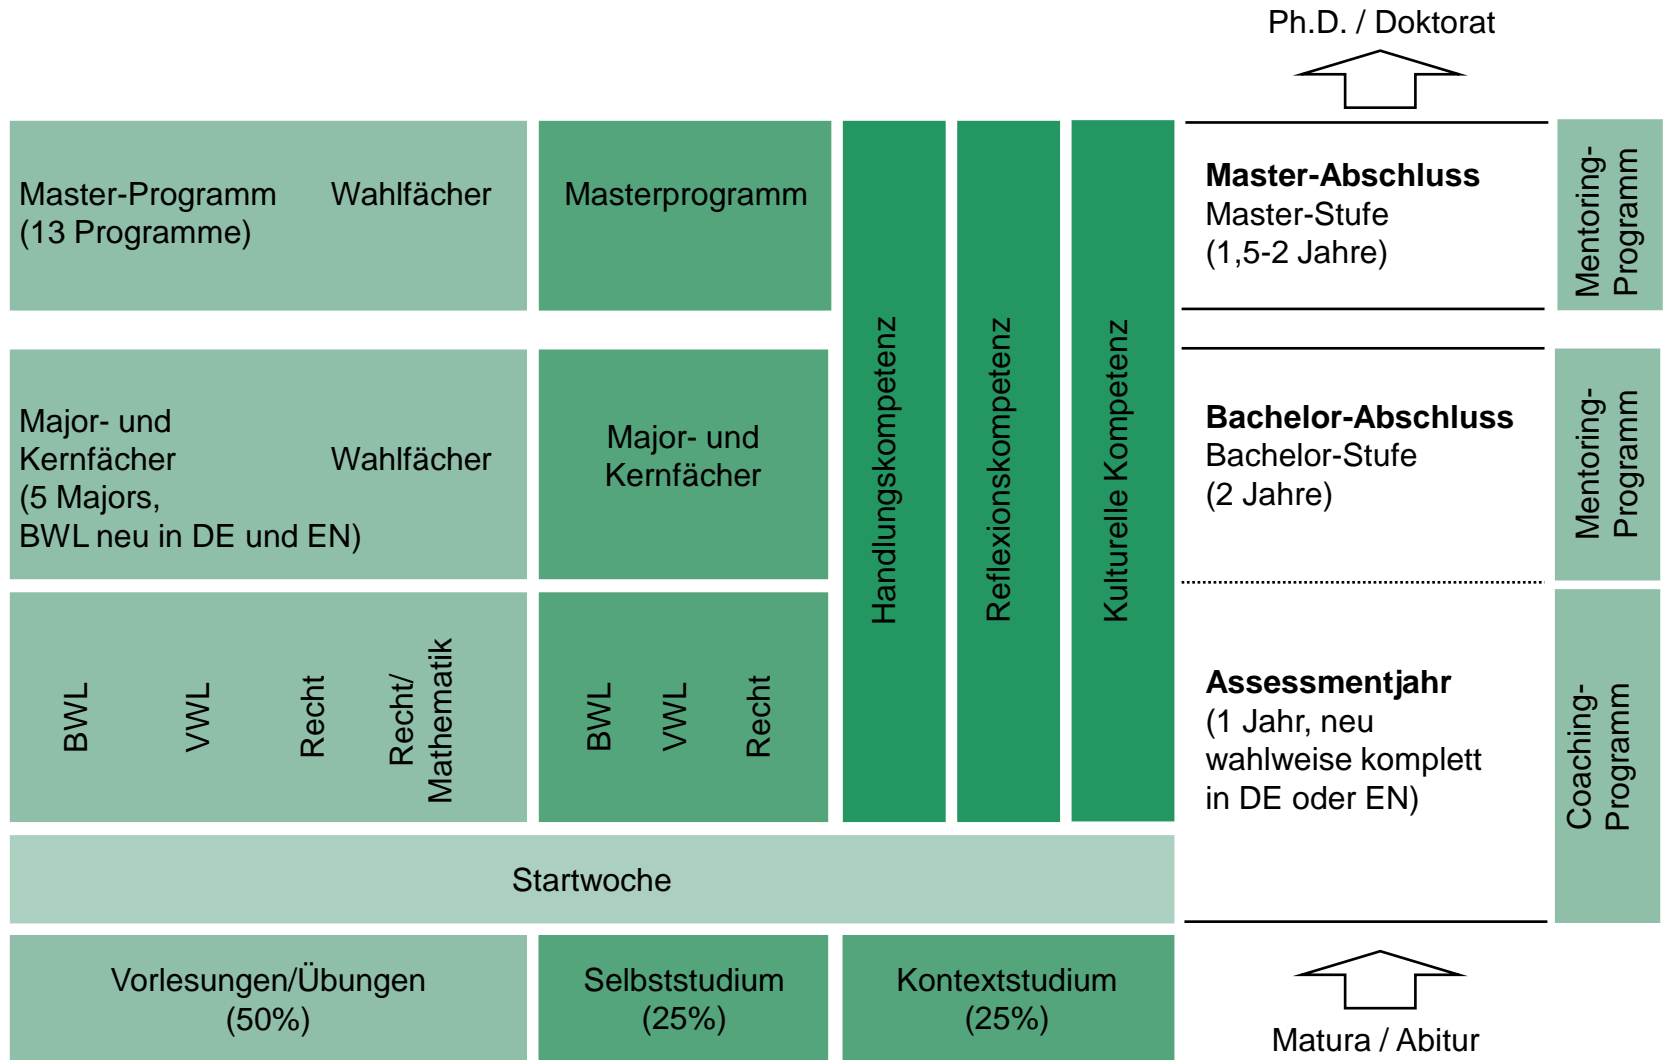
Ph.D. / Doktorat

Master-Programm (13 Programme)

Wahlfächer

Masterprogramm

Handlungskompetenz

Reflexionskompetenz

Kulturelle Kompetenz

**Master-Abschluss**
Master-Stufe
(1,5-2 Jahre)

Mentoring-Programm

Major- und Kernfächer (5 Majors, BWL neu in DE und EN)

Wahlfächer

Major- und Kernfächer

**Bachelor-Abschluss**
Bachelor-Stufe
(2 Jahre)

Mentoring-Programm

BWL

VWL

Recht

Recht/ Mathematik

BWL

VWL

Recht

**Assessmentjahr**
(1 Jahr, neu wahlweise komplett in DE oder EN)

Coaching-Programm

Startwoche

Vorlesungen/Übungen (50%)

Selbststudium (25%)

Kontextstudium (25%)

Matura / Abitur